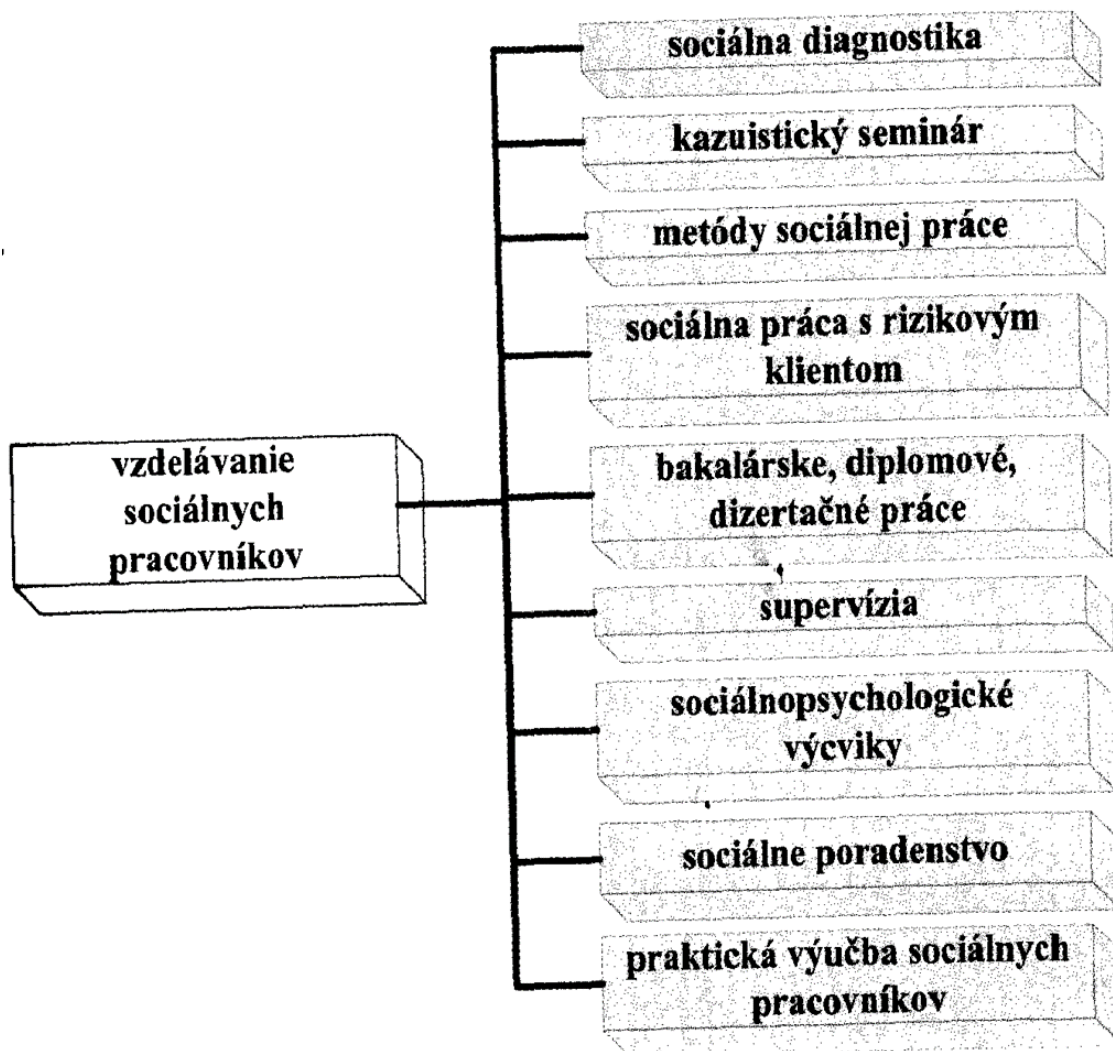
vzdelávanie sociálnych pracovníkov

sociálna diagnostika

kazuistický seminár

metódy sociálnej práce

sociálna práca s rizikovým klientom

bakalárske, diplomové, dizertačné práce

supervízia

sociálnopsychologické výcviky

sociálne poradenstvo

praktická výučba sociálnych pracovníkov